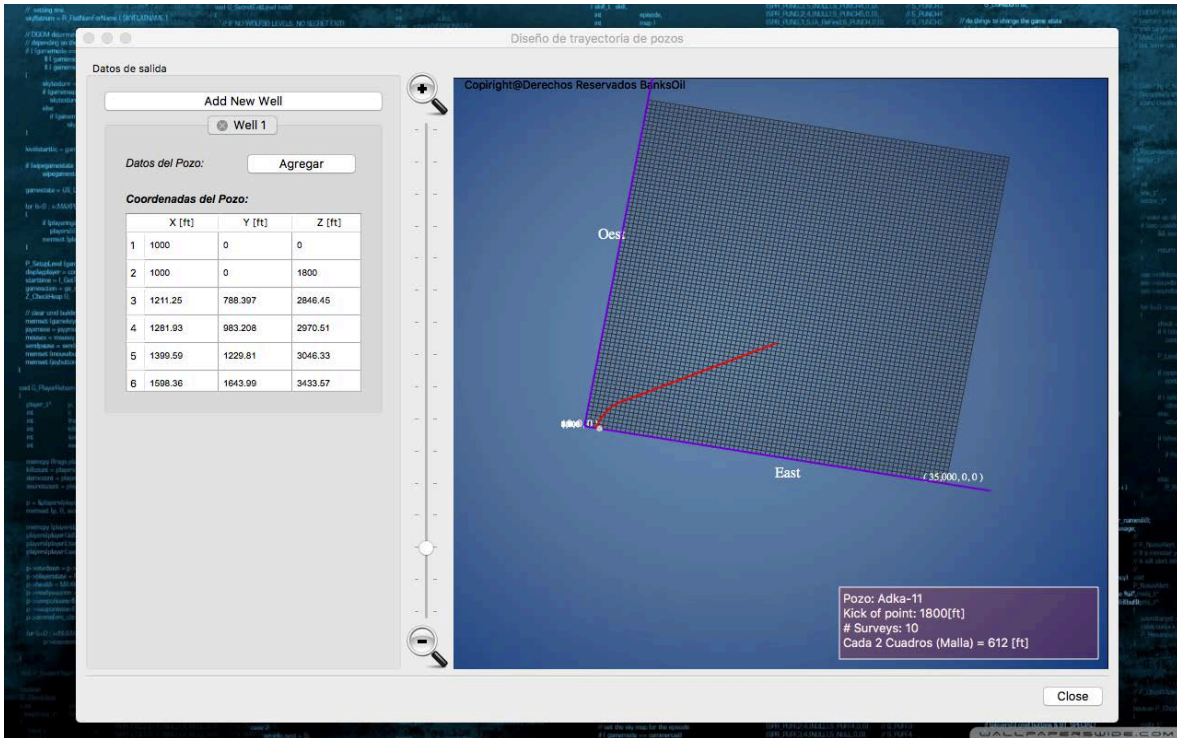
Diseño de trayectoria de pozos

Datos de salida

Add New Well

Well 1

Datos del Pozo:

Agregar

Coordenadas del Pozo:

| | X [ft] | Y [ft] | Z [ft] |
|---|---|---|---|
| 1 | 1000 | 0 | 0 |
| 2 | 1000 | 0 | 1800 |
| 3 | 1211.25 | 788.397 | 2846.45 |
| 4 | 1281.93 | 983.208 | 2970.51 |
| 5 | 1399.59 | 1229.81 | 3046.33 |
| 6 | 1598.36 | 1643.99 | 3433.57 |

Copiright@Derechos Reservados BanksOil

Oes

East

( 35,000, 0, 0 )

Pozo: Adka-11
Kick of point: 1800[ft]
# Surveys: 10
Cada 2 Cuadros (Malla) = 612 [ft]

Close

WALLPAPERSWIDE.COM